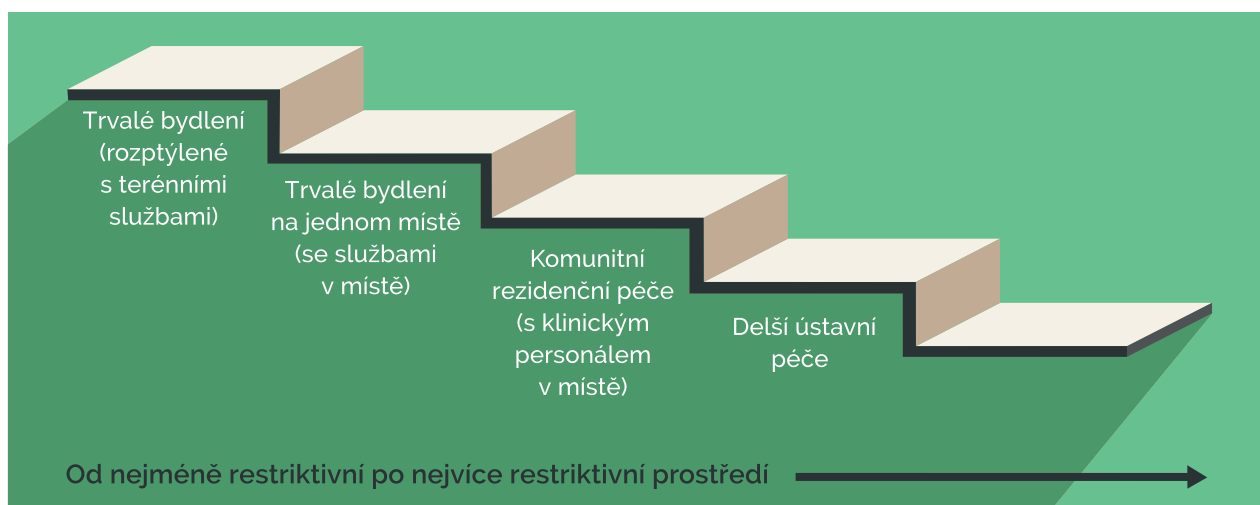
Trvalé bydlení (rozptýlené s terénními službami)

Trvalé bydlení na jednom místě (se službami v místě)

Komunitní rezidenční péče (s klinickým personálem v místě)

Delší ústavní péče

Od nejméně restriktivní po nejvíce restriktivní prostředí